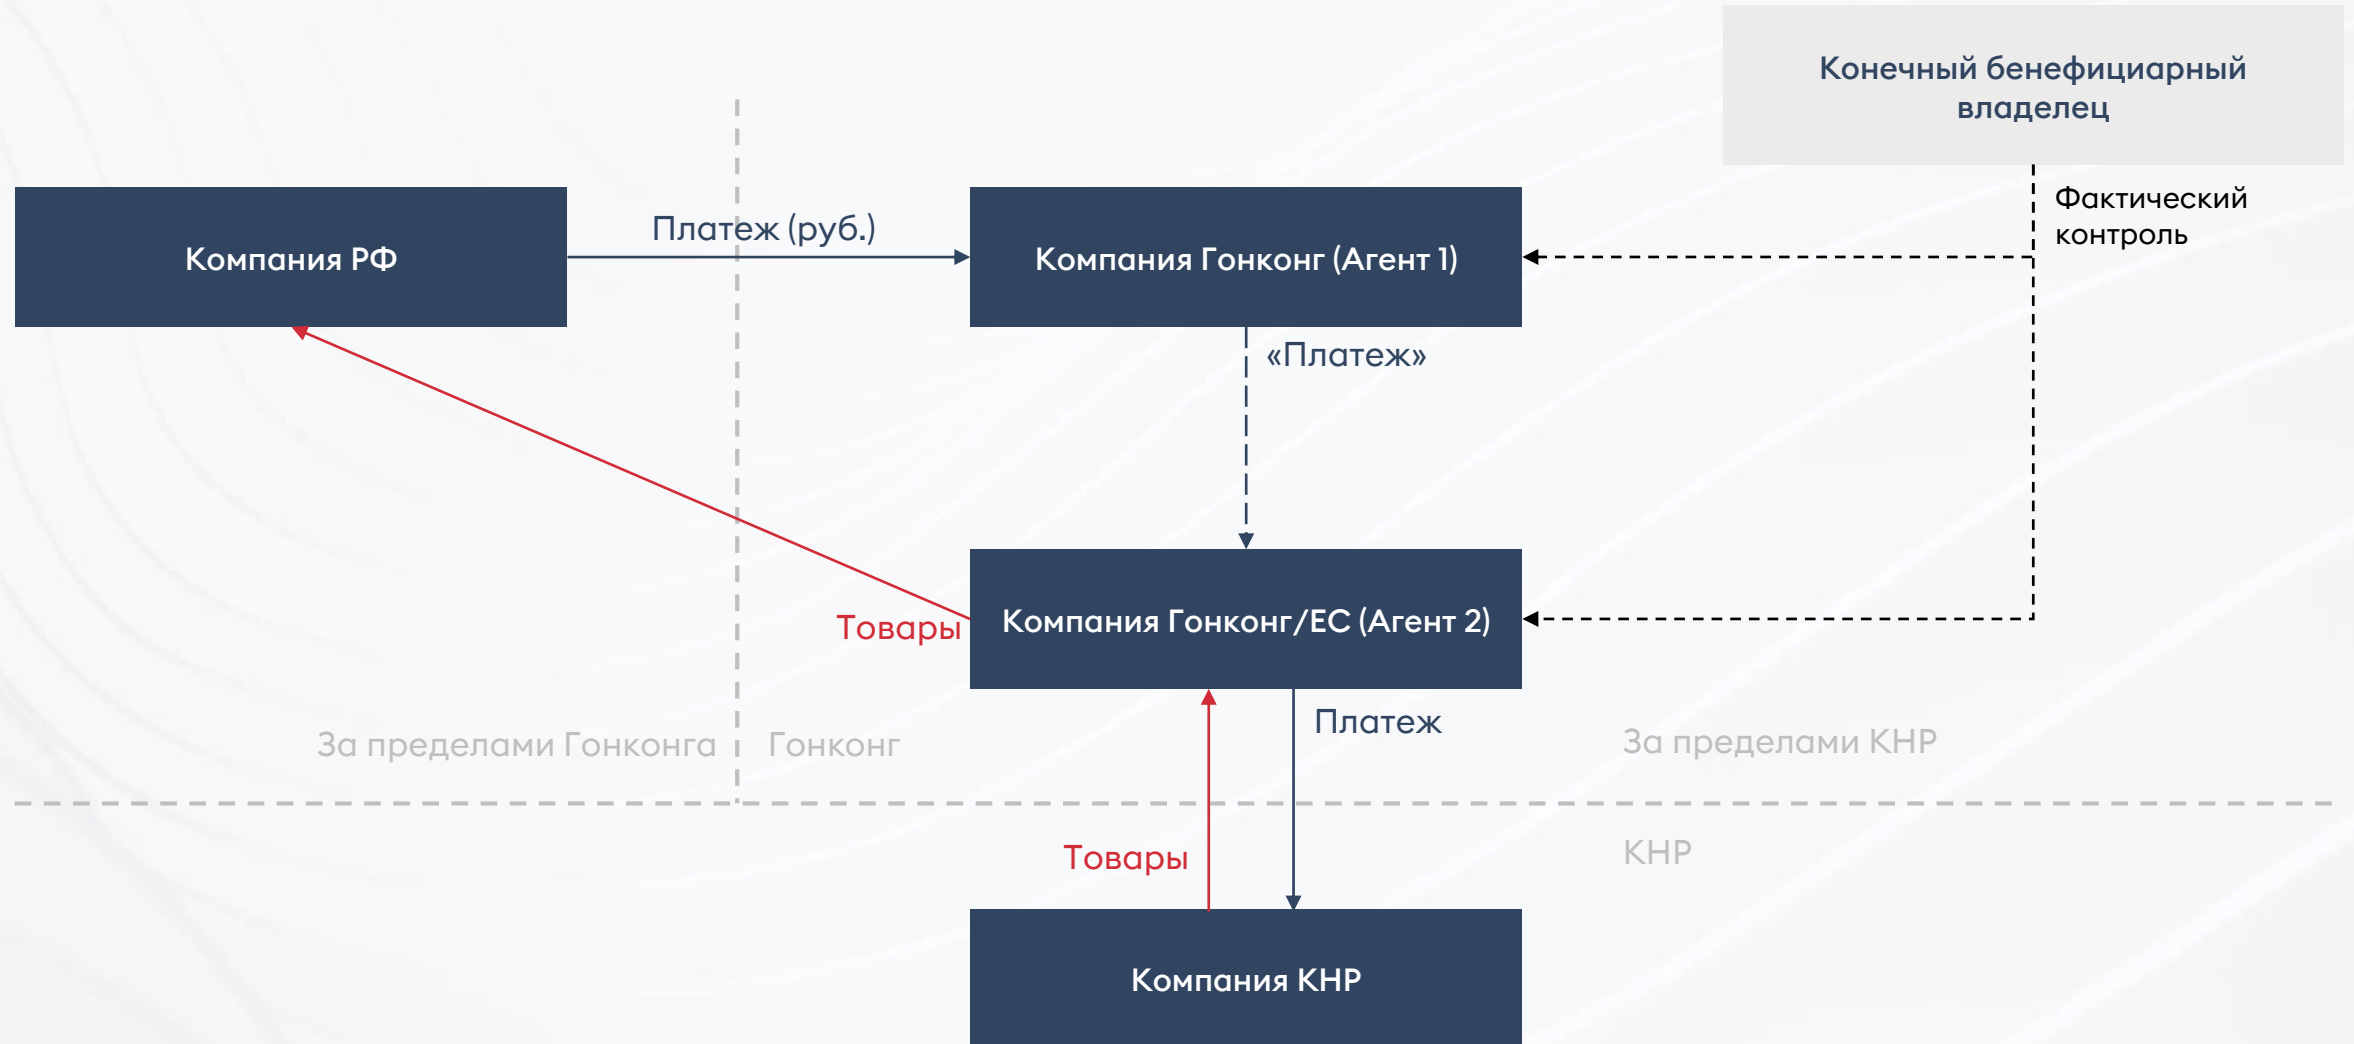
Конечный бенефициарный владелец

Компания РФ

Платеж (руб.)

Компания Гонконг (Агент 1)

Фактический контроль

«Платеж»

Товары

Компания Гонконг/ЕС (Агент 2)

Платеж

За пределами Гонконга

Гонконг

За пределами КНР

КНР

Товары

Компания КНР